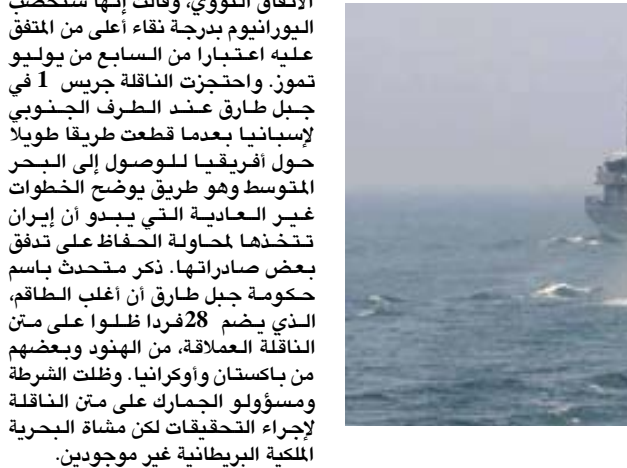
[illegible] النووي، وقالت إنها ستخصب اليورانيوم بدرجة نقاء أعلى من المتفق عليه اعتبارا من السابع من يوليو تموز. واحتجزت الناقلة جريس 1 في جبل طارق عند الطرف الجنوبي لإسبانيا بعدما قطعت طريقا طويلا حول أفريقيا للوصول إلى البحر المتوسط وهو طريق يوضح الخطوات غير العادية التي يبدو أن إيران تتخذها لمحاولة الحفاظ على تدفق بعض صادراتها. ذكر متحدث باسم حكومة جبل طارق أن أغلب الطاقم، الذي يضم 28فردا ظلوا على متن الناقلة العملاقة، من الهنود وبعضهم من باكستان وأوكرانيا. وظلت الشرطة ومسؤولو الجمارك على متن الناقلة لإجراء التحقيقات لكن مشاة البحرية الملكية البريطانية غير موجودين.